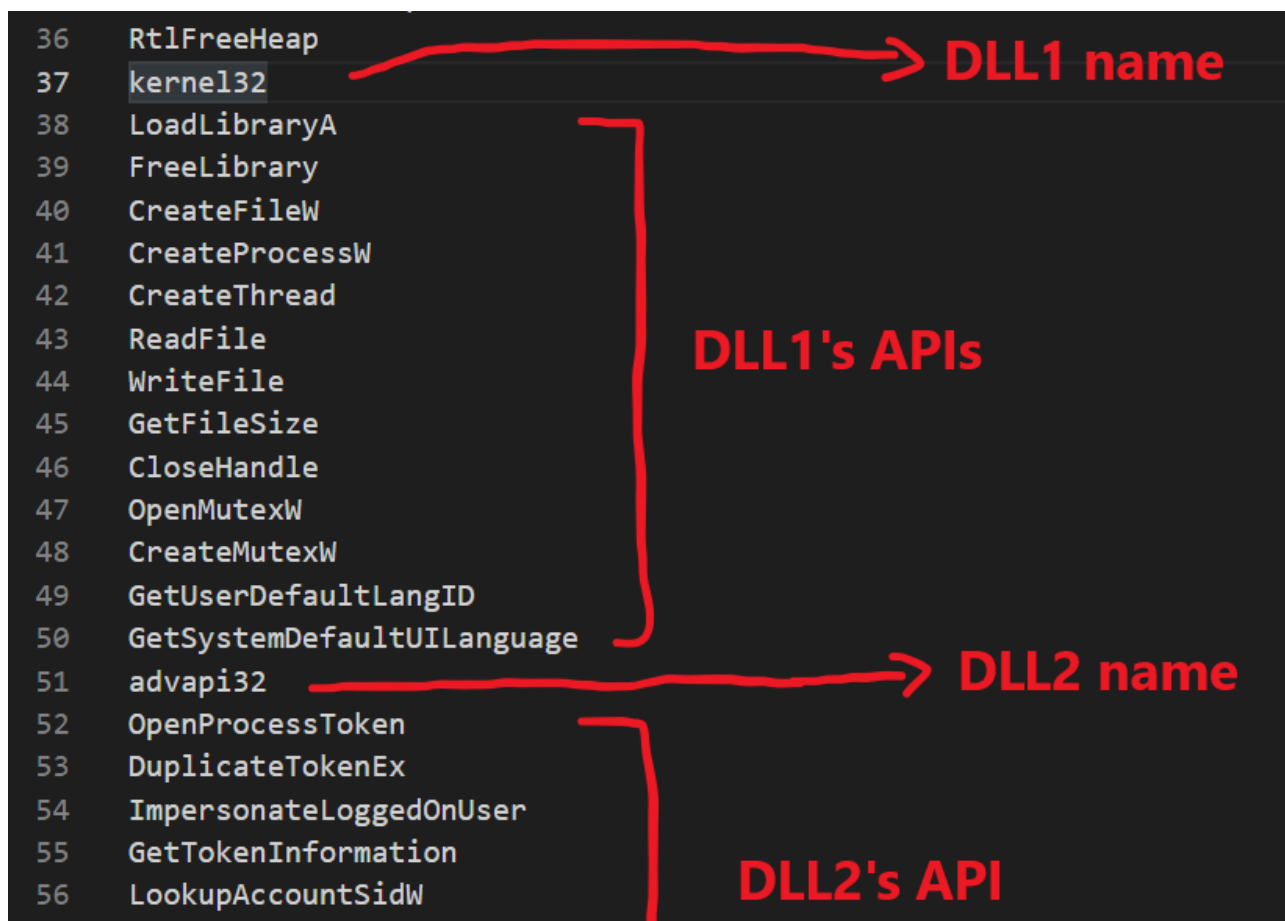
36 RtlFreeHeap
37 kernel32
38 LoadLibraryA
39 FreeLibrary
40 CreateFileW
41 CreateProcessW
42 CreateThread
43 ReadFile
44 WriteFile
45 GetFileSize
46 CloseHandle
47 OpenMutexW
48 CreateMutexW
49 GetUserDefaultLangID
50 GetSystemDefaultUILanguage
51 advapi32
52 OpenProcessToken
53 DuplicateTokenEx
54 ImpersonateLoggedOnUser
55 GetTokenInformation
56 LookupAccountSidW

DLL1 name

DLL1's APIs

DLL2 name

DLL2's API